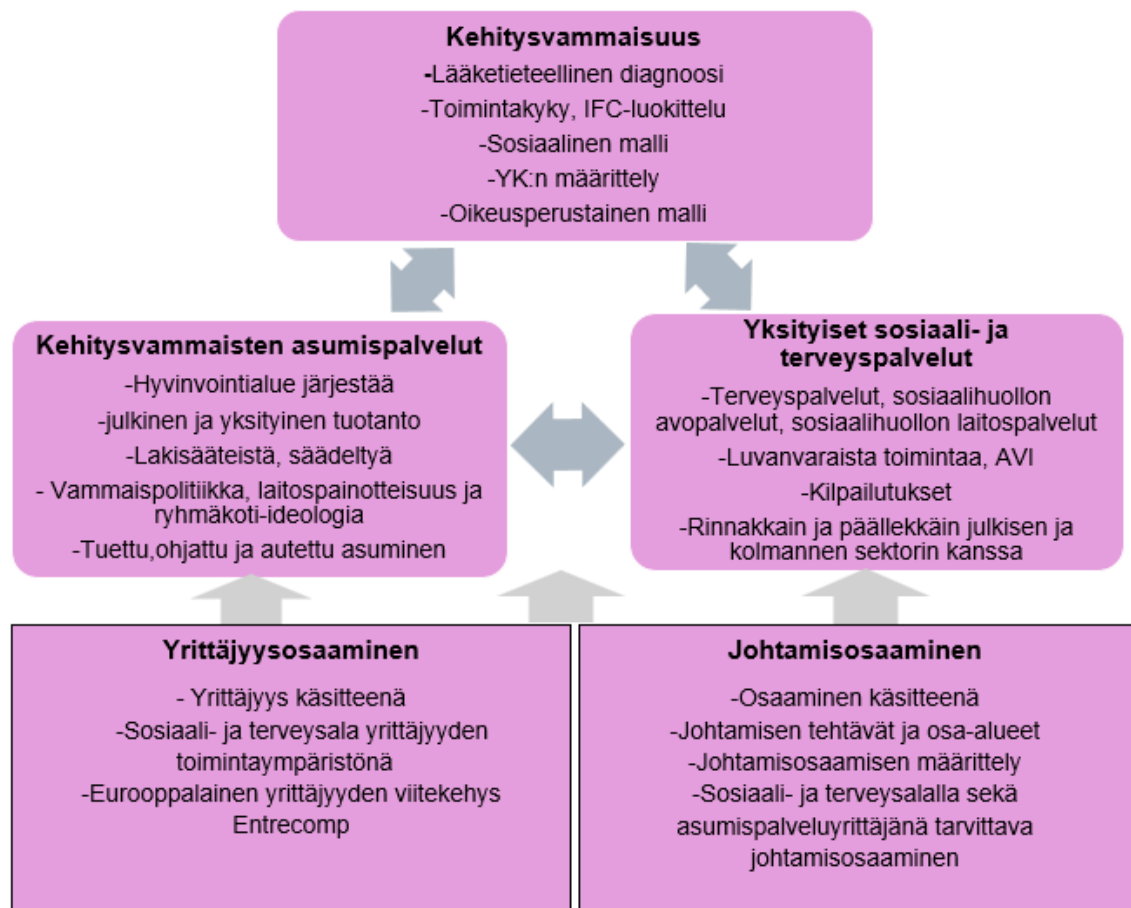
Kehitysvammaisuus
-Lääketieteellinen diagnoosi
-Toimintakyky, IFC-luokittelu
-Sosiaalinen malli
-YK:n määrittely
-Oikeusperustainen malli

Kehitysvammaisten asumispalvelut
-Hyvinvointialue järjestää
-julkinen ja yksityinen tuotanto
-Lakisääteistä, säädeltyä
- Vammaispolitiikka, laitospainotteisuus ja ryhmäkoti-ideologia
-Tuettu,ohjattu ja autettu asuminen

Yksityiset sosiaali- ja terveyspalvelut
-Terveyspalvelut, sosiaalihuollon avopalvelut, sosiaalihuollon laitospalvelut
-Luvanvaraista toimintaa, AVI
-Kilpailutukset
-Rinnakkain ja päällekkäin julkisen ja kolmannen sektorin kanssa

Yrittäjyysosaaminen
- Yrittäjyys käsitteenä
-Sosiaali- ja terveysala yrittäjyyden toimintaympäristönä
-Eurooppalainen yrittäjyyden viitekehys Entrecomp

Johtamisosaaminen
-Osaaminen käsitteenä
-Johtamisen tehtävät ja osa-alueet
-Johtamisosaamisen määrittely
-Sosiaali- ja terveysalalla sekä asumispalveluyrittäjänä tarvittava johtamisosaaminen